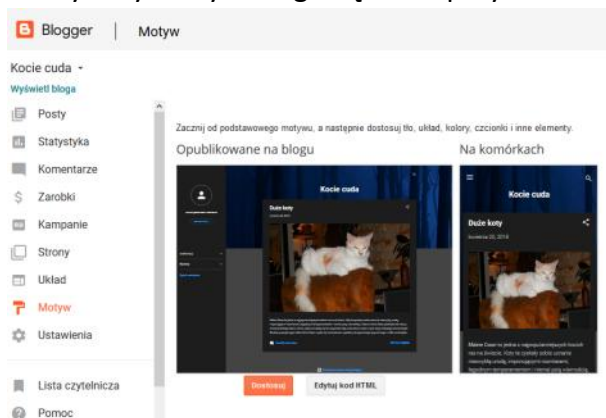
Blogger | Motyw

Kocie cuda

Wyświetl bloga

Posty

Statystyka

Komentarze

Zarobki

Kampanie

Strony

Układ

Motyw

Ustawienia

Lista czytelnicza

Pomoc

Zacznij od podstawowego motywu, a następnie dostosuj tło, układ, kolory, czcionki i inne elementy.

Opublikowane na blogu

Kocie cuda

Duże koty

Na komórkach

Kocie cuda

Duże koty

Dostosuj

Edytuj kod HTML